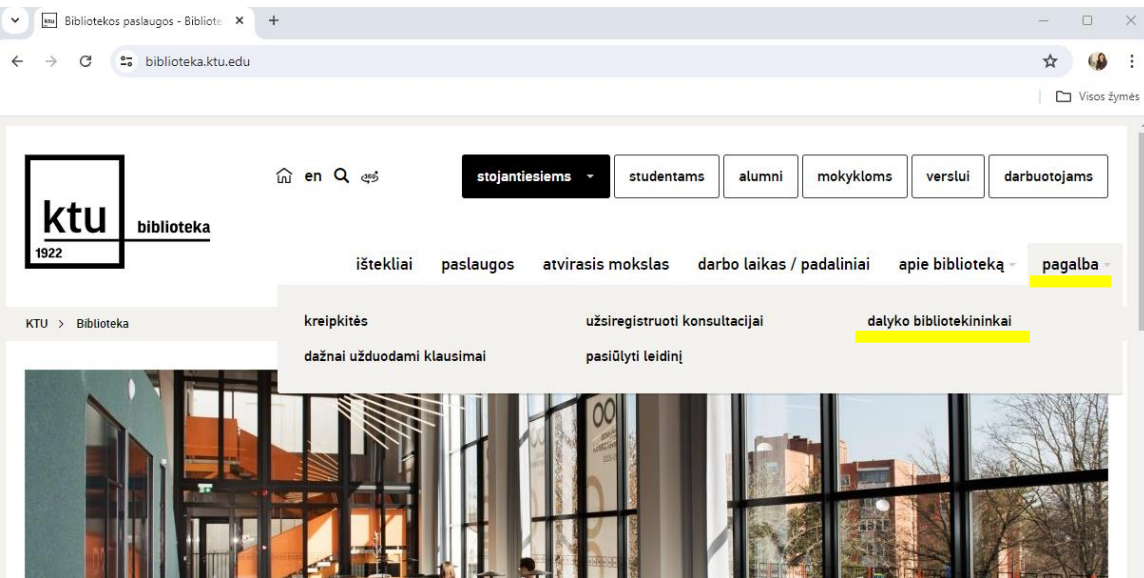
Bibliotekos paslaugos - Bibliote ×
+
biblioteka.ktu.edu
Visos žymės

ktu biblioteka 1922

en

stojantiesiems
studentams
alumni
mokykloms
verslui
darbuotojams

ištekliai
paslaugos
atvirasis mokslas
darbo laikas / padaliniai
apie biblioteką
pagalba

KTU > Biblioteka

kreipkitės
užsiregistruoti konsultacijai
dalyko bibliotekininkai
dažnai užduodami klausimai
pasiūlyti leidinį